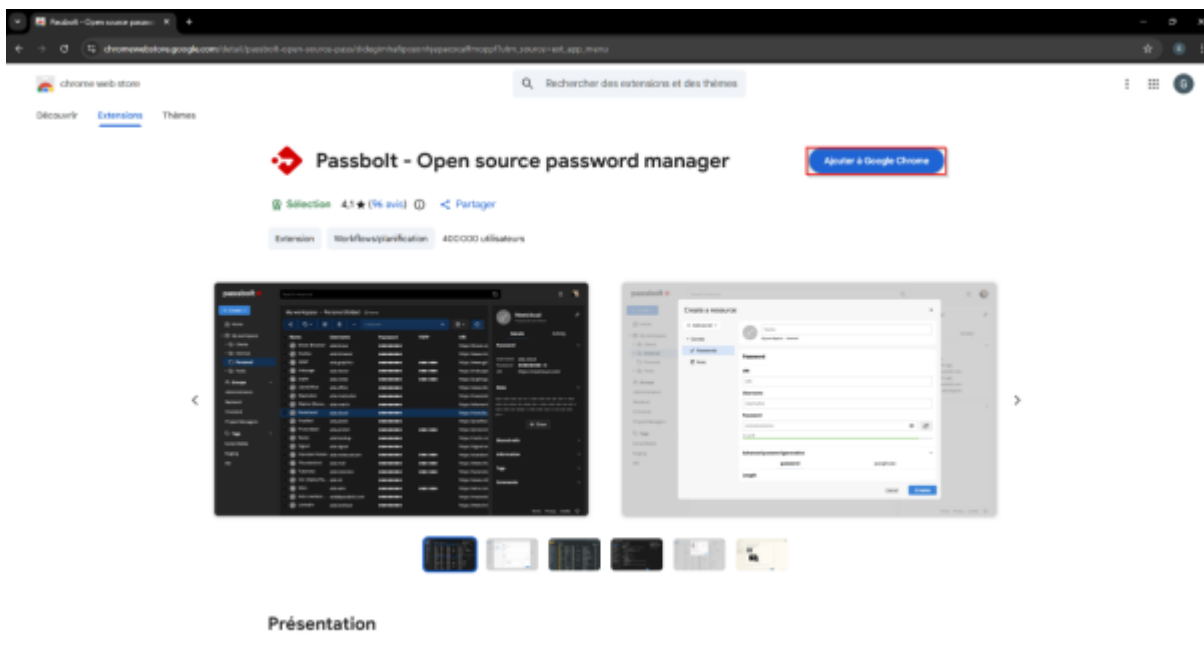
Passbolt - Open source passw ×
chromewebstore.google.com/detail/passbolt-open-source-pass/didegimhafipceonhjepacocaffmoppf?utm_source=ext_app_menu

chrome web store
Rechercher des extensions et des thèmes
Découvrir Extensions Thèmes

Passbolt - Open source password manager
Ajouter à Google Chrome
Sélection 4,1 ★ (96 avis) Partager
Extension Workflows/planification 400 000 utilisateurs

Présentation